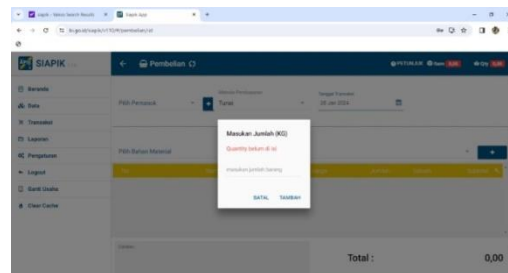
SIAPIK

Beranda
Data
Transaksi
Laporan
Pengaturan
Logout
Ganti Usaha
Clear Cache

Pembelian

Pilih Pemasok
Tunai
20 Jan 2024

Pilih Bahan Material

Masukan Jumlah (KG)
Quantity belum di isi
masukan jumlah barang
BATAL TAMBAH

Total :
0,00